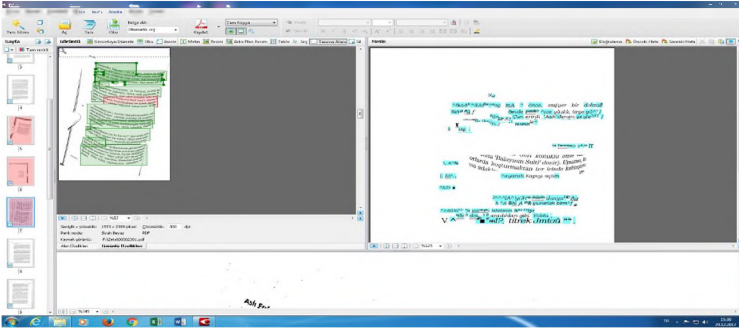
Yeni Görev
Aç
Tara
Oku
Belge dili:
Otomatik seç
Kaydet
Sayfa
Görüntü
Metin
Tanı
Görüntüyü Düzenle
Alan
Metin
Resim
Arka Plan Resmi
Tablo
Tanıma Alanı
Doğrulama
Önceki Hata
Sonraki Hata
Sayfa
7
8
9
10
11
12
%87
%125
%85
Sahn Fer
15:48